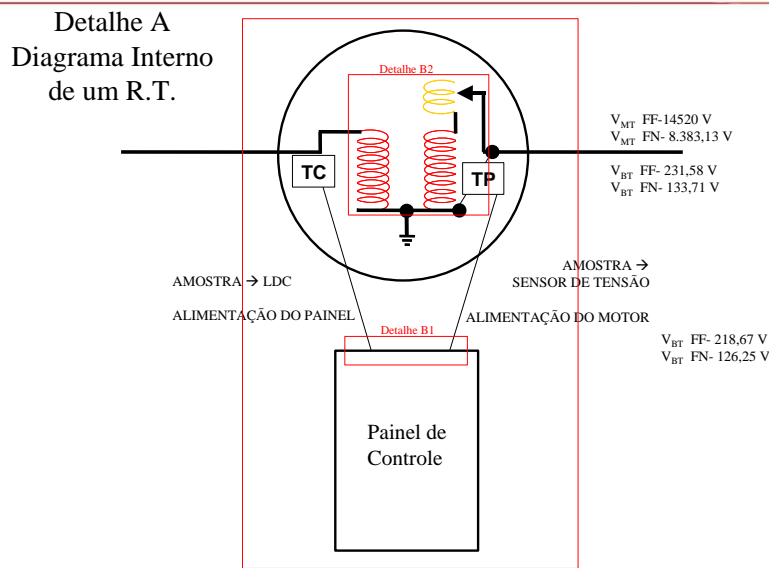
Detalhe A
Diagrama Interno de um R.T.

Detalhe B2

TC

TP

$V_{MT}$ FF-14520 V
$V_{MT}$ FN- 8.383,13 V

$V_{BT}$ FF- 231,58 V
$V_{BT}$ FN- 133,71 V

AMOSTRA → LDC

AMOSTRA → SENSOR DE TENSÃO

ALIMENTAÇÃO DO PAINEL

ALIMENTAÇÃO DO MOTOR

Detalhe B1

$V_{BT}$ FF- 218,67 V
$V_{BT}$ FN- 126,25 V

Painel de Controle